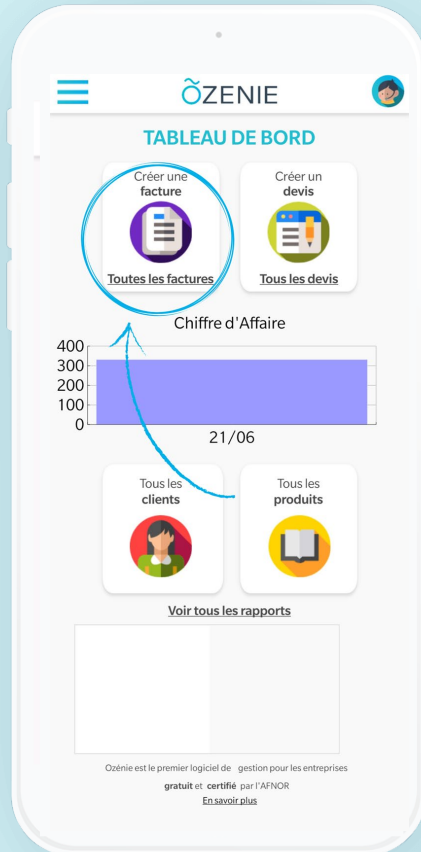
ÕZENIE

TABLEAU DE BORD

Créer une **facture**

Toutes les factures

Créer un **devis**

Tous les devis

Chiffre d'Affaire

| 400 |
|---|
| 300 |
| 200 |
| 100 |
| 0 |

21/06

Tous les **clients**

Tous les **produits**

Voir tous les rapports

Ozénie est le premier logiciel de gestion pour les entreprises **gratuit** et **certifié** par l'AFNOR

En savoir plus